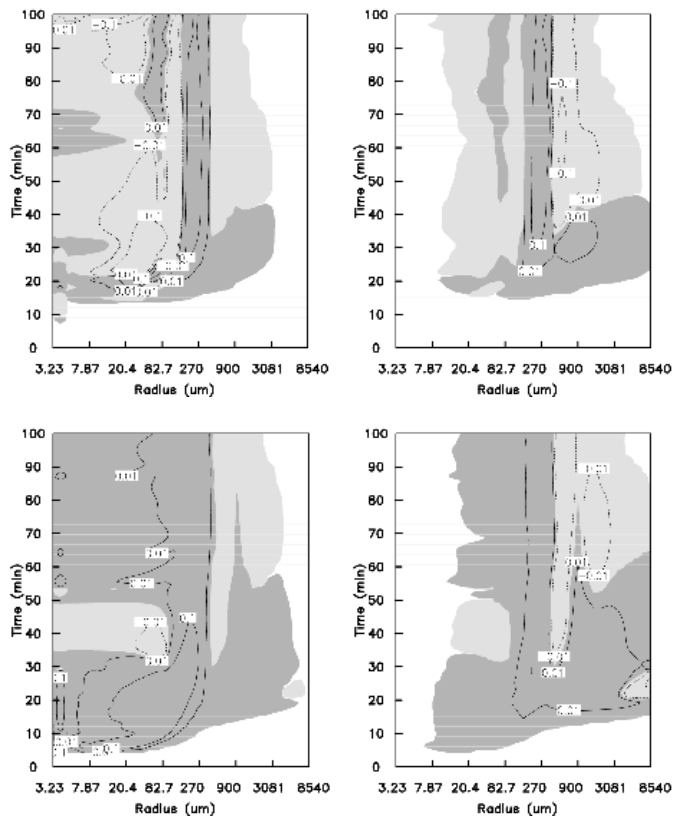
100
90
80
70
60
50
40
30
20
10
0
Time (min)
3.23 7.87 20.4 82.7 270 900 3081 8540
Radius (um)
0.01
-0.1
0.01
0.01
-0.01
0.1
0.01
0.01
0.01
0.01

100
90
80
70
60
50
40
30
20
10
0
Time (min)
3.23 7.87 20.4 82.7 270 900 3081 8540
Radius (um)
-0.1
-0.1
0.01
0.01
0.1
0.01

100
90
80
70
60
50
40
30
20
10
0
Time (min)
3.23 7.87 20.4 82.7 270 900 3081 8540
Radius (um)
0.01
0.01
0.01
0.01
0.1
0.01
0.1
0.1
0.01

100
90
80
70
60
50
40
30
20
10
0
Time (min)
3.23 7.87 20.4 82.7 270 900 3081 8540
Radius (um)
-0.01
0.01
-0.01
0.01
0.01
0.01